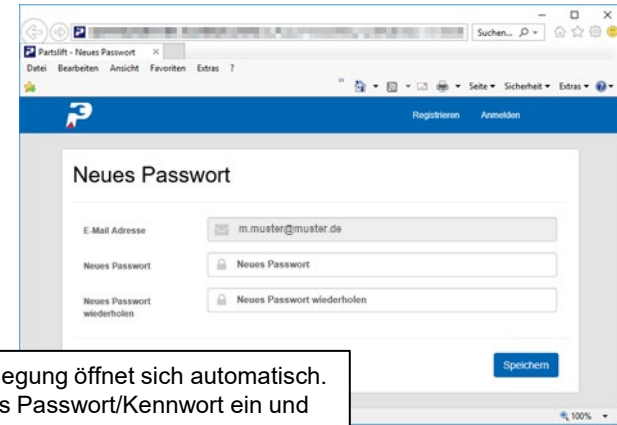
Suchen...

Partslift - Neues Passwort ×

Datei Bearbeiten Ansicht Favoriten Extras ?

Seite ▾ Sicherheit ▾ Extras ▾

Registrieren Anmelden

Neues Passwort

E-Mail Adresse m.muster@muster.de

Neues Passwort Neues Passwort

Neues Passwort wiederholen Neues Passwort wiederholen

Speichern

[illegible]egung öffnet sich automatisch. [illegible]s Passwort/Kennwort ein und

100%